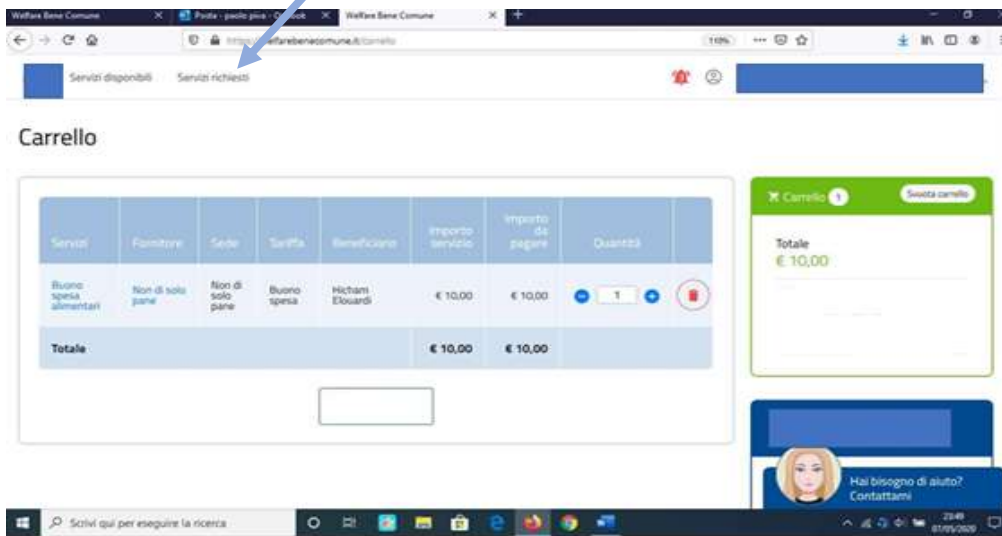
Welfare Bene Comune | Posta - paolo piva - Outlook | Welfare Bene Comune

https://welfarebenecomune.it/carrello

110%

Servizi disponibili Servizi richiesti

Carrello

| Servizi | Fornitore | Sede | Tariffa | Beneficiario | Importo servizio | Importo da pagare | Quantità | |
|---|---|---|---|---|---|---|---|---|
| Buono spesa alimentari | Non di solo pane | Non di solo pane | Buono spesa | Hicham Elouardi | € 10,00 | € 10,00 | 1 | |
| Totale | | | | | € 10,00 | € 10,00 | | |

Carrello 1 Svuota carrello

Totale
€ 10,00

Hai bisogno di aiuto? Contattami

Scrivi qui per eseguire la ricerca

23:49 07/05/2020